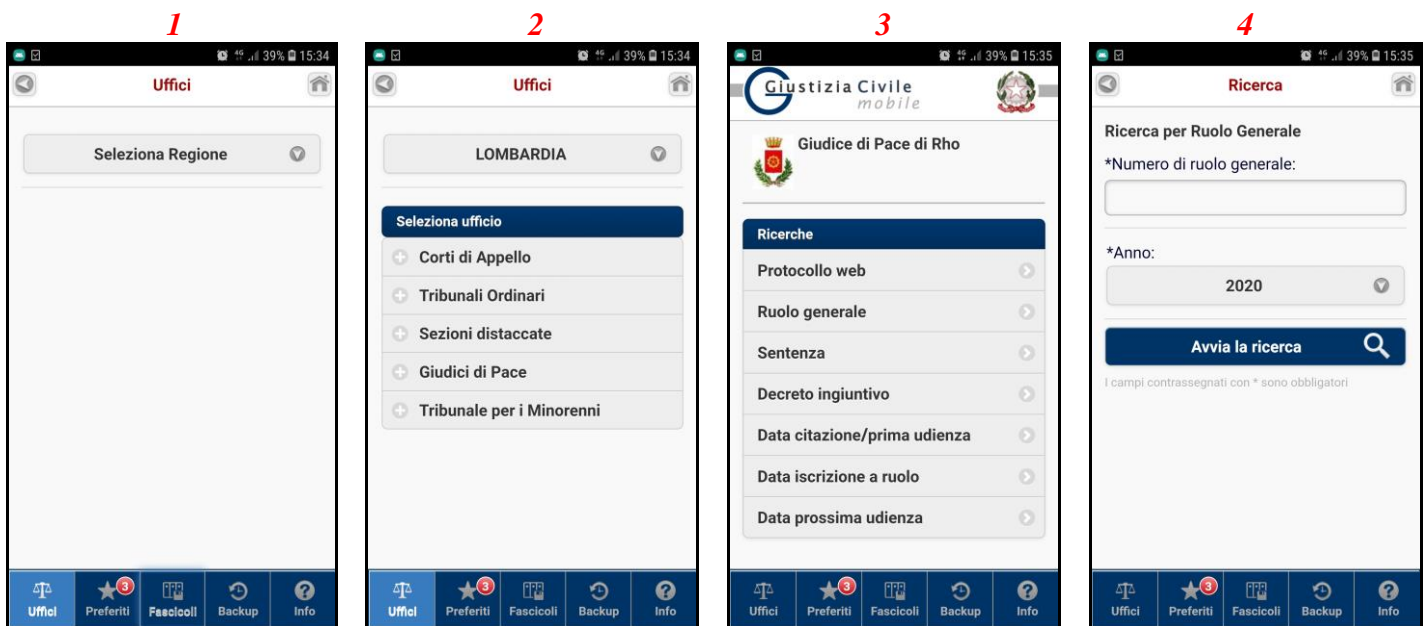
1

39% 15:34

Uffici

Seleziona Regione

Uffici 3 Preferiti Fascicoli Backup Info

2

39% 15:34

Uffici

LOMBARDIA

Seleziona ufficio

Corti di Appello

Tribunali Ordinari

Sezioni distaccate

Giudici di Pace

Tribunale per i Minorenni

Uffici 3 Preferiti Fascicoli Backup Info

3

39% 15:35

Giustizia Civile mobile

Giudice di Pace di Rho

Ricerche

Protocollo web

Ruolo generale

Sentenza

Decreto ingiuntivo

Data citazione/prima udienza

Data iscrizione a ruolo

Data prossima udienza

Uffici 3 Preferiti Fascicoli Backup Info

4

39% 15:35

Ricerca

Ricerca per Ruolo Generale

*Numero di ruolo generale:

*Anno:

2020

Avvia la ricerca

I campi contrassegnati con * sono obbligatori

Uffici 3 Preferiti Fascicoli Backup Info